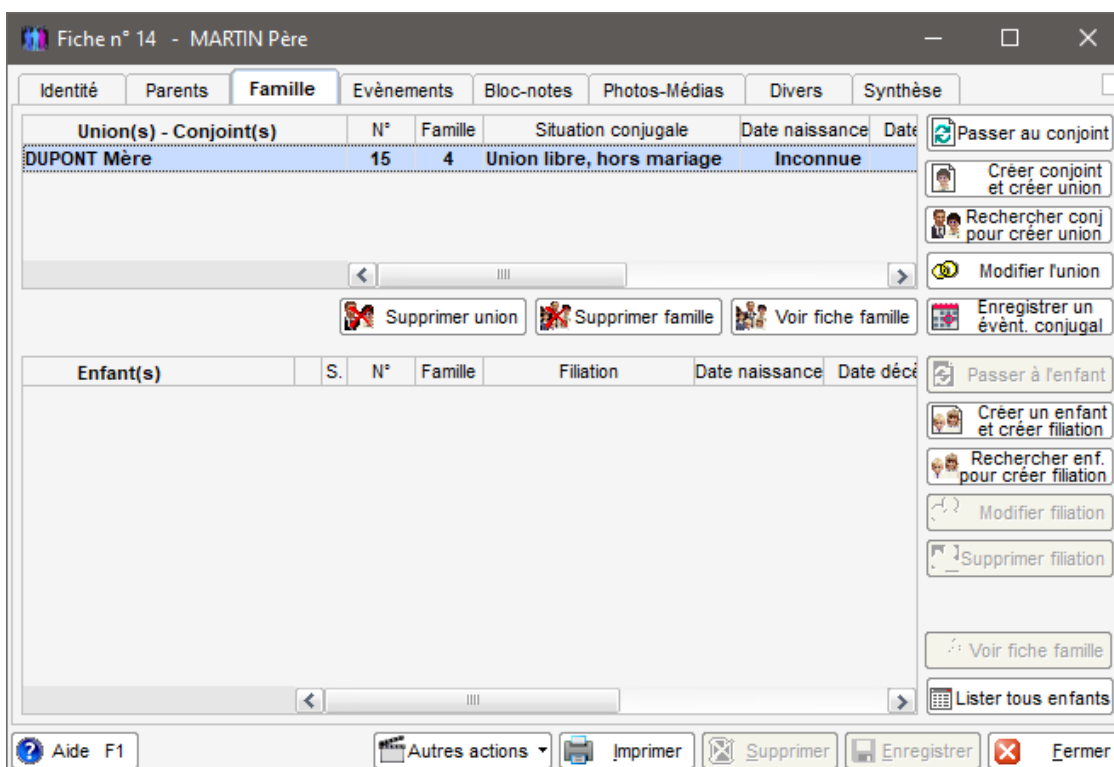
Fiche n° 14 - MARTIN Père

Identité | Parents | Famille | Evènements | Bloc-notes | Photos-Médias | Divers | Synthèse

| Union(s) - Conjoint(s) | N° | Famille | Situation conjugale | Date naissance | Date |
|---|---|---|---|---|---|
| DUPONT Mère | 15 | 4 | Union libre, hors mariage | Inconnue | |

Passer au conjoint
Créer conjoint et créer union
Rechercher conj pour créer union
Modifier l'union
Enregistrer un évènt. conjugal

Supprimer union
Supprimer famille
Voir fiche famille

| Enfant(s) | S. | N° | Famille | Filiation | Date naissance | Date décè |
|---|---|---|---|---|---|---|

Passer à l'enfant
Créer un enfant et créer filiation
Rechercher enf. pour créer filiation
Modifier filiation
Supprimer filiation
Voir fiche famille
Lister tous enfants

Aide F1
Autres actions
Imprimer
Supprimer
Enregistrer
Fermer